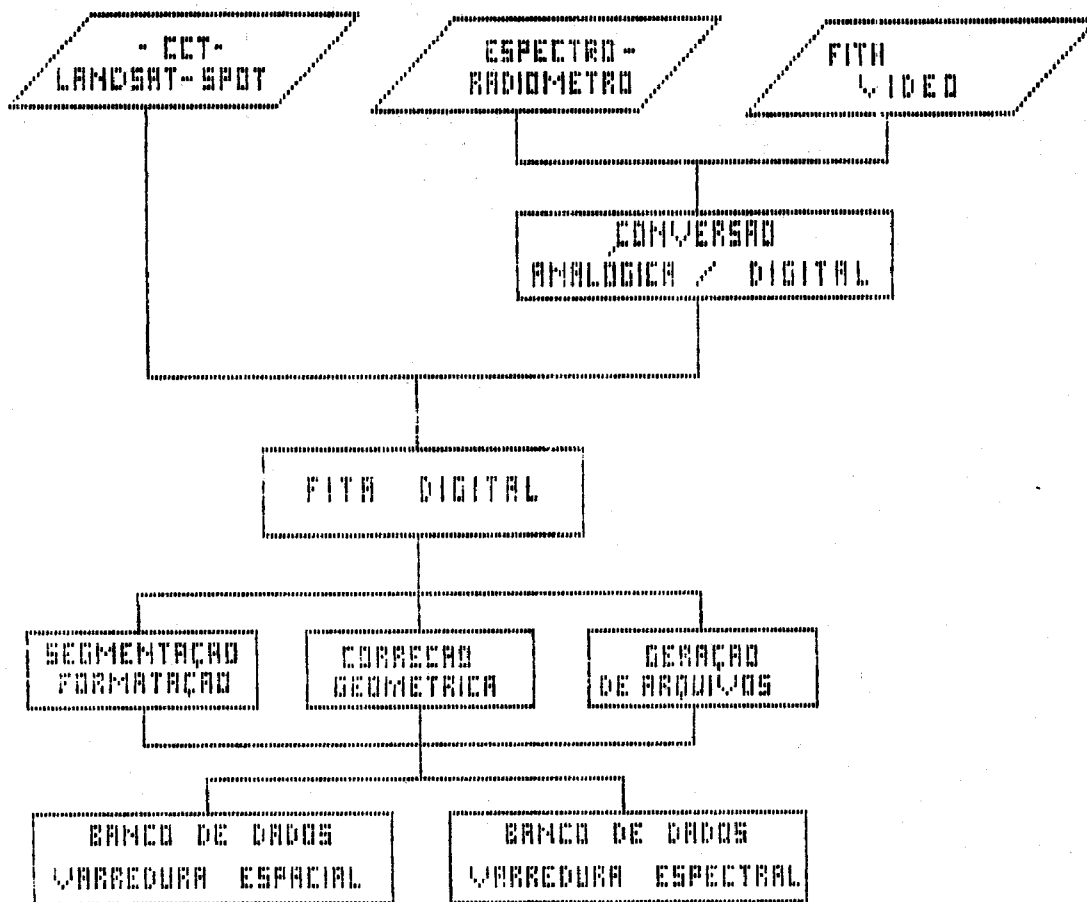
- CCT-
LANDSAT-SPOT

ESPECTRO-
RADIOMETRO

FITA
VIDEO

CONVERSAO
ANALOGICA / DIGITAL

FITA DIGITAL

SEGMENTAÇAO
FORMATAÇAO

CORRECAO
GEOMETRICA

GERAÇAO
DE ARQUIVOS

BANCO DE DADOS
VARREDURA ESPACIAL

BANCO DE DADOS
VARREDURA ESPECTRAL